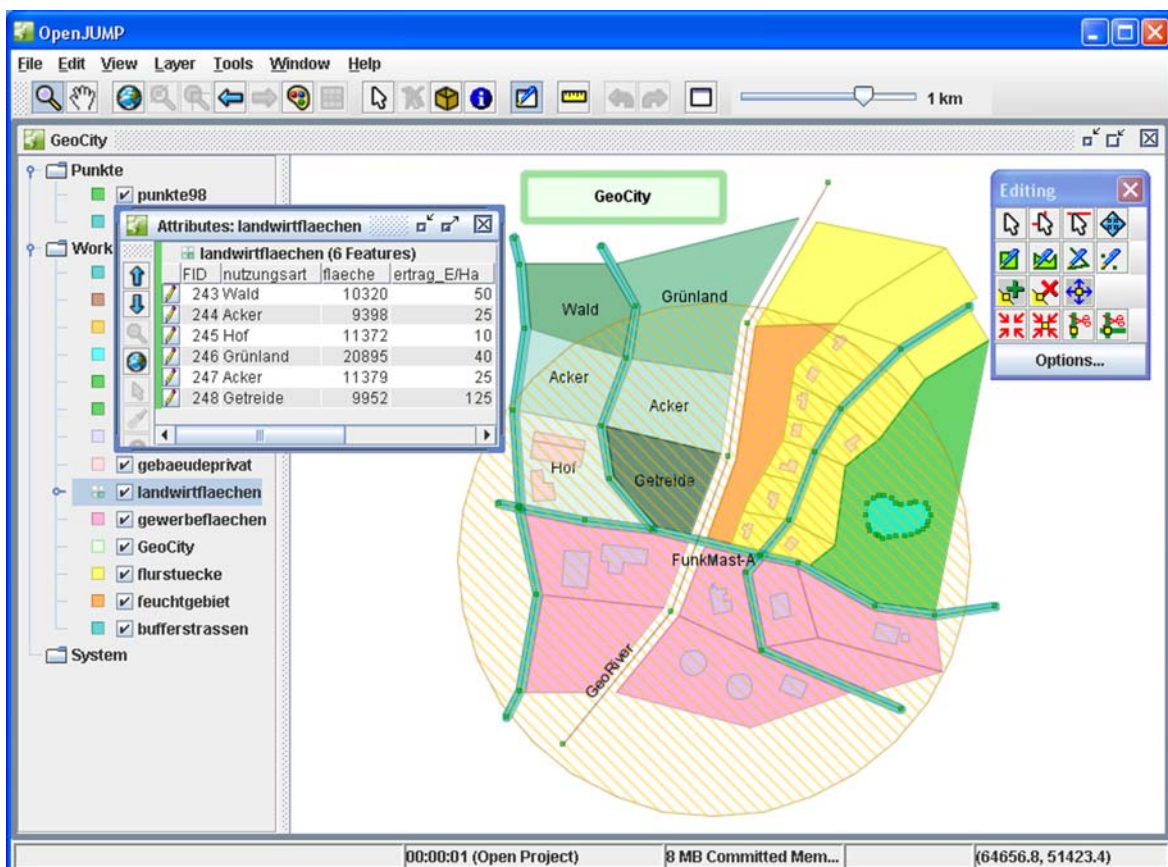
OpenJUMP

File Edit View Layer Tools Window Help

1 km

GeoCity

Punkte
punkte98
Work

Attributes: landwirtflaechen

landwirtflaechen (6 Features)

| FID | nutzungsart | flaeche | ertrag_E/Ha |
|---|---|---|---|
| 243 | Wald | 10320 | 50 |
| 244 | Acker | 9398 | 25 |
| 245 | Hof | 11372 | 10 |
| 246 | Grünland | 20895 | 40 |
| 247 | Acker | 11379 | 25 |
| 248 | Getreide | 9952 | 125 |

gebaeudeprivat
landwirtflaechen
gewerbeflaechen
GeoCity
flurstuecke
feuchtgebiet
bufferstrassen
System

GeoCity
Wald
Grünland
Acker
Acker
Hof
Getreide
FunkMast-A
GeoRiver

Editing
Options...

00:00:01 (Open Project)
8 MB Committed Mem...
(64656.8, 51423.4)